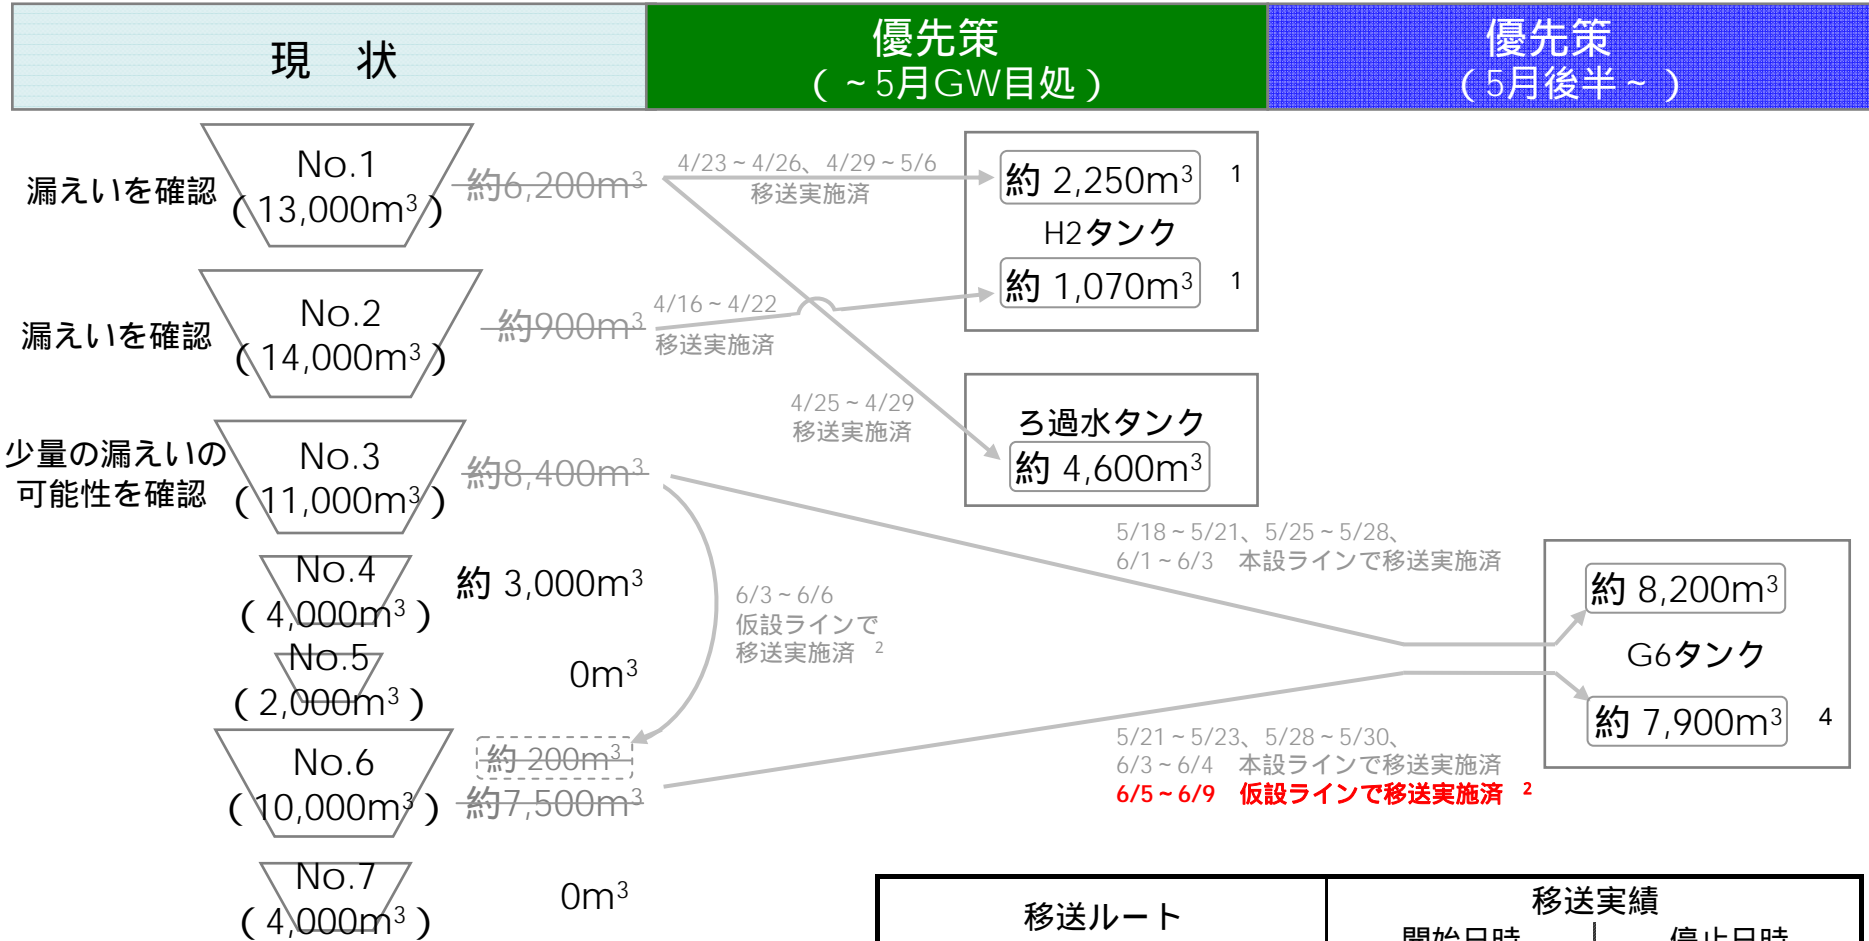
| 現　状 | 優先策（～5月GW目処） | 優先策（5月後半～） |
|---|---|---|

漏えいを確認 No.1（13,000m$^3$） 約6,200m$^3$

4/23～4/26、4/29～5/6 移送実施済

約 2,250m$^3$ 1

H2タンク

約 1,070m$^3$ 1

漏えいを確認 No.2（14,000m$^3$） 約900m$^3$

4/16～4/22 移送実施済

4/25～4/29 移送実施済

ろ過水タンク

約 4,600m$^3$

少量の漏えいの可能性を確認 No.3（11,000m$^3$） 約8,400m$^3$

5/18～5/21、5/25～5/28、6/1～6/3　本設ラインで移送実施済

No.4（4,000m$^3$） 約 3,000m$^3$

6/3～6/6 仮設ラインで 移送実施済 2

約 8,200m$^3$

G6タンク

約 7,900m$^3$ 4

No.5（2,000m$^3$） 0m$^3$

No.6（10,000m$^3$） 約 200m$^3$ 約7,500m$^3$

5/21～5/23、5/28～5/30、6/3～6/4　本設ラインで移送実施済

6/5～6/9　仮設ラインで移送実施済 2

No.7（4,000m$^3$） 0m$^3$

| 移送ルート | 移送実績 |
|---|---|
| | 開始日時 | 停止日時 |